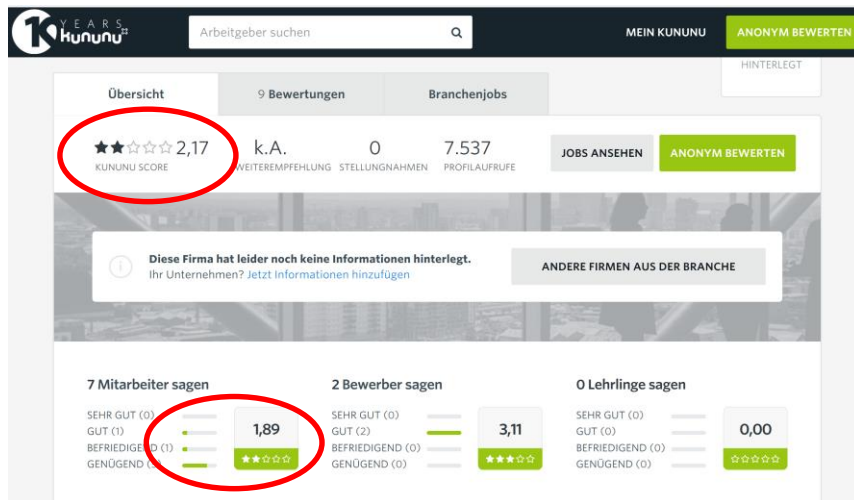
10 YEARS kununu

Arbeitgeber suchen

MEIN KUNUNU

ANONYM BEWERTEN

HINTERLEGT

Übersicht

9 Bewertungen

Branchenjobs

2,17
KUNUNU SCORE

k.A.
WEITEREMPFEHLUNG

0
STELLUNGNAHMEN

7.537
PROFILAUFRUFE

JOBS ANSEHEN

ANONYM BEWERTEN

Diese Firma hat leider noch keine Informationen hinterlegt.
Ihr Unternehmen? Jetzt Informationen hinzufügen

ANDERE FIRMEN AUS DER BRANCHE

7 Mitarbeiter sagen

SEHR GUT (0)
GUT (1)
BEFRIEDIGEND (1)
GENÜGEND ([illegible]

1,89

2 Bewerber sagen

SEHR GUT (0)
GUT (2)
BEFRIEDIGEND (0)
GENÜGEND (0)

3,11

0 Lehrlinge sagen

SEHR GUT (0)
GUT (0)
BEFRIEDIGEND (0)
GENÜGEND (0)

0,00